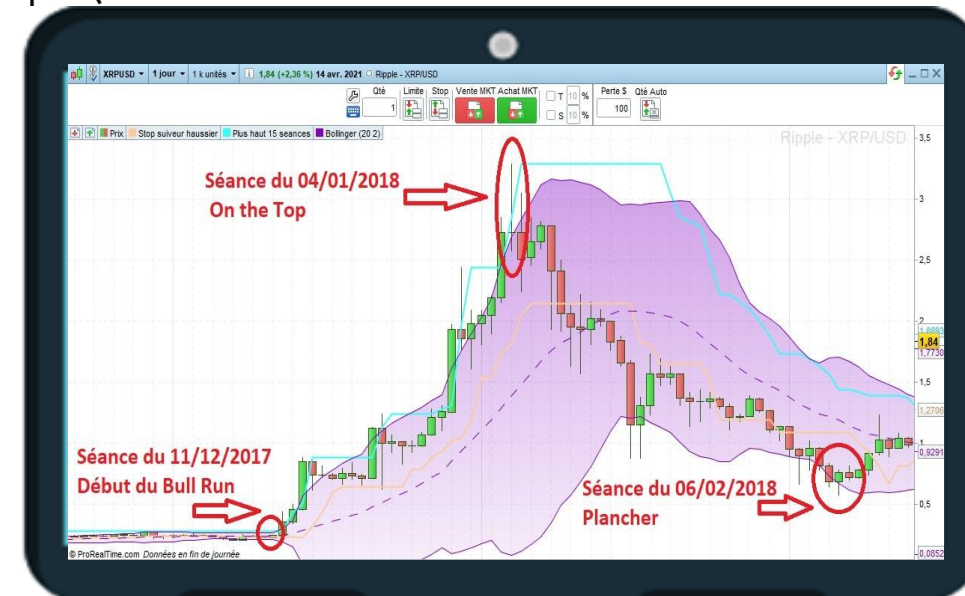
XRPUSD ▾ 1 jour ▾ 1 k unités ▾ 1,84 (+2,36 %) 14 avr. 2021 Ripple - XRP/USD

Qté 1 Limite Stop Vente MKT Achat MKT T 10 % S 10 % Perte $ 100 Qté Auto

Prix Stop suiveur haussier Plus haut 15 seances Bollinger (20 2)

Ripple - XRP/USD

3,5
3
2,5
2
1,8893
1,84
1,7730
1,5
1,2706
1
0,9291
0,5
0,0852

Séance du 04/01/2018
On the Top

Séance du 11/12/2017
Début du Bull Run

Séance du 06/02/2018
Plancher

© ProRealTime.com Données en fin de journée